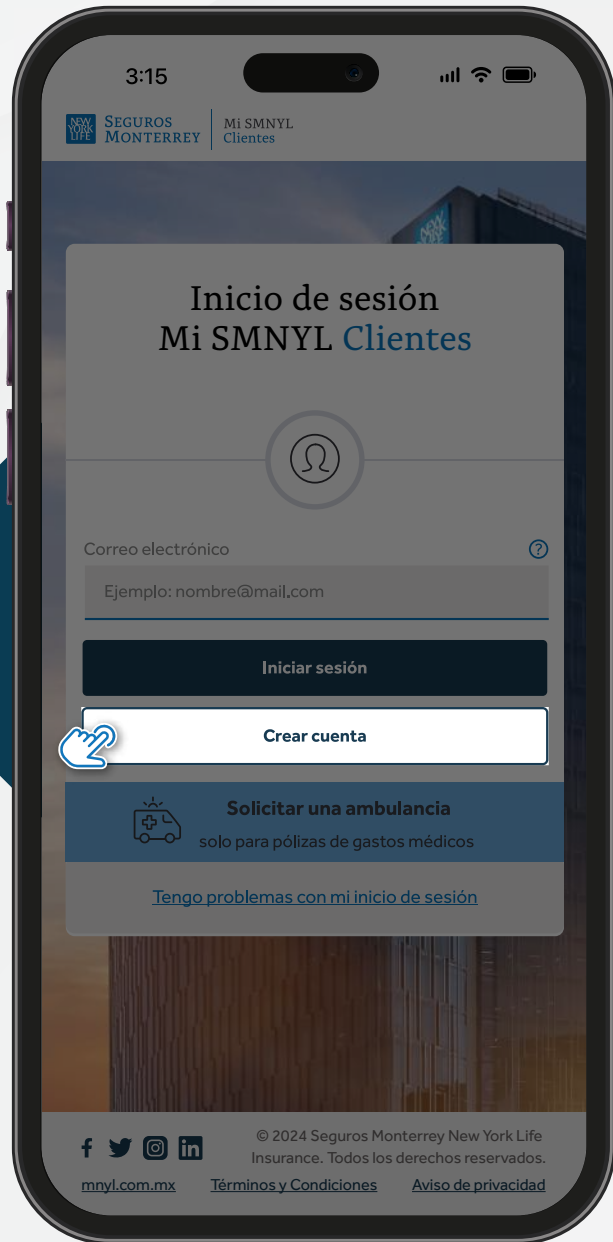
3:15

NEW YORK LIFE SEGUROS MONTERREY | Mi SMNYL Clientes

Inicio de sesión
Mi SMNYL Clientes

Correo electrónico ?

Ejemplo: nombre@mail.com

Iniciar sesión

Crear cuenta

Solicitar una ambulancia
solo para pólizas de gastos médicos

Tengo problemas con mi inicio de sesión

© 2024 Seguros Monterrey New York Life Insurance. Todos los derechos reservados.

mnyl.com.mx Términos y Condiciones Aviso de privacidad